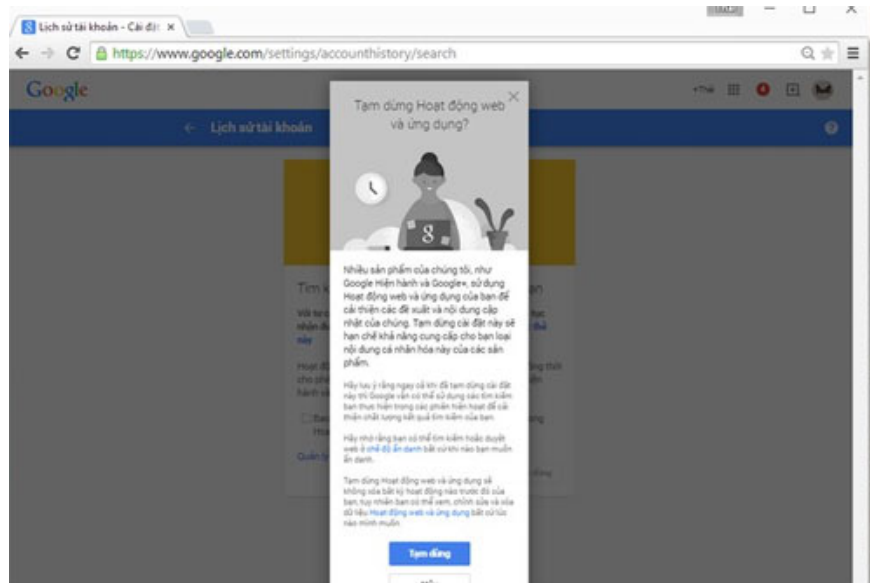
Lịch sử tài khoản - Cài đặt ×

https://www.google.com/settings/accounthistory/search

Google

+Thế

← Lịch sử tài khoản

Tạm dừng Hoạt động web và ứng dụng?

×

Nhiều sản phẩm của chúng tôi, như Google Hiện hành và Google+, sử dụng Hoạt động web và ứng dụng của bạn để cải thiện các đề xuất và nội dung cập nhật của chúng. Tạm dừng cài đặt này sẽ hạn chế khả năng cung cấp cho bạn loại nội dung cá nhân hóa này của các sản phẩm.

Hãy lưu ý rằng ngay cả khi đã tạm dừng cài đặt này thì Google vẫn có thể sử dụng các tìm kiếm bạn thực hiện trong các phiên hiện hoạt để cải thiện chất lượng kết quả tìm kiếm của bạn.

Hãy nhớ rằng bạn có thể tìm kiếm hoặc duyệt web ở chế độ ẩn danh bất cứ khi nào bạn muốn ẩn danh.

Tạm dừng Hoạt động web và ứng dụng sẽ không xóa bất kỳ hoạt động nào trước đó của bạn, tuy nhiên bạn có thể xem, chỉnh sửa và xóa dữ liệu Hoạt động web và ứng dụng bất cứ lúc nào mình muốn.

Tạm dừng

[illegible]